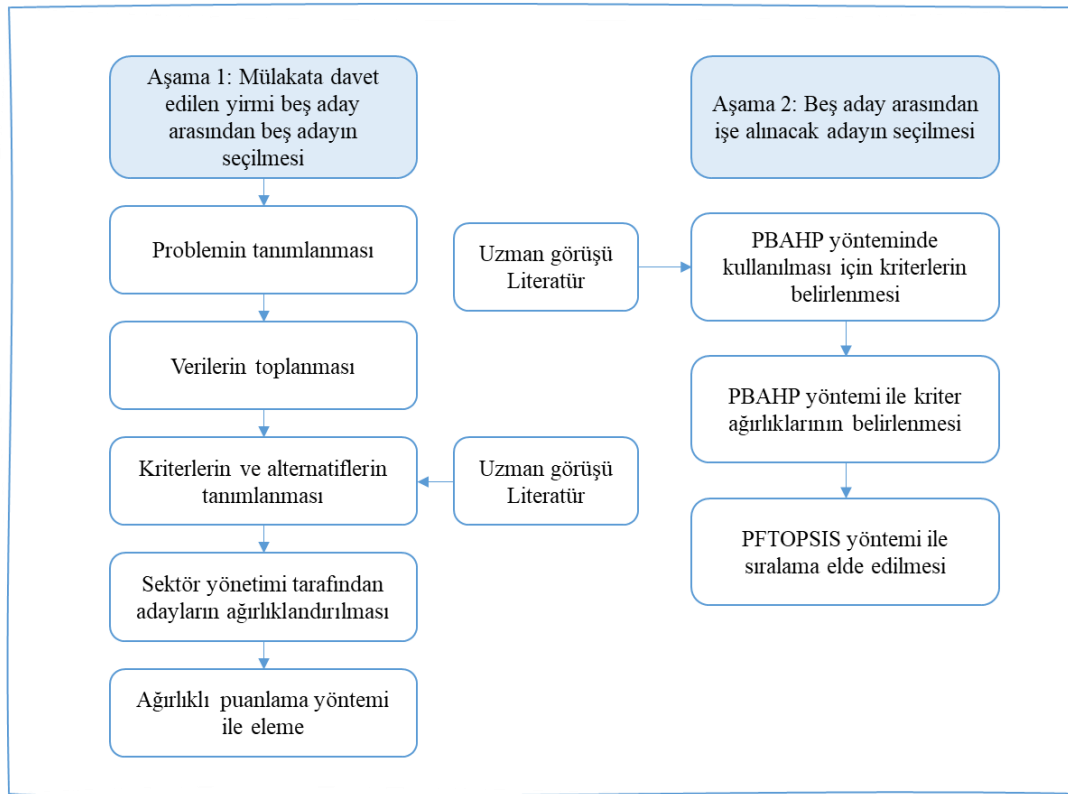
Aşama 1: Mülakata davet edilen yirmi beş aday arasından beş adayın seçilmesi

Problemin tanımlanması

Verilerin toplanması

Kriterlerin ve alternatiflerin tanımlanması

Sektör yönetimi tarafından adayların ağırlıklandırılması

Ağırlıklı puanlama yöntemi ile eleme

Uzman görüşü Literatür

Uzman görüşü Literatür

Aşama 2: Beş aday arasından işe alınacak adayın seçilmesi

PBAHP yönteminde kullanılması için kriterlerin belirlenmesi

PBAHP yöntemi ile kriter ağırlıklarının belirlenmesi

PFTOPSIS yöntemi ile sıralama elde edilmesi